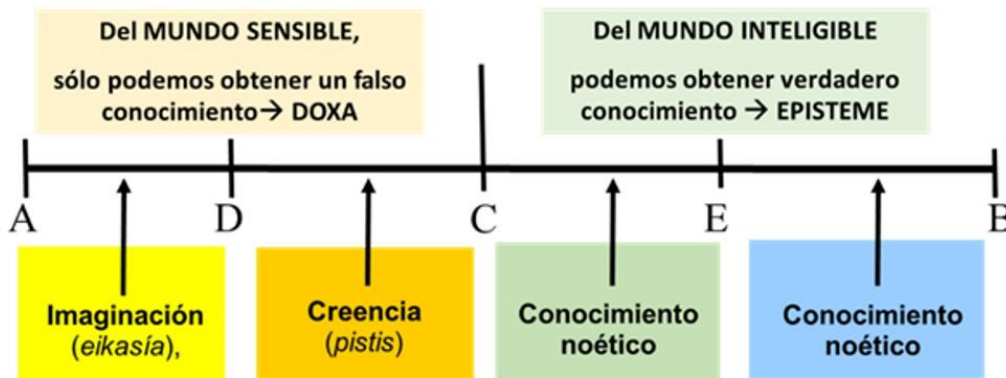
Del MUNDO SENSIBLE,

sólo podemos obtener un falso conocimiento→ DOXA

Del MUNDO INTELIGIBLE

podemos obtener verdadero conocimiento → EPISTEME

A D C E B

Imaginación (*eikasía*),

Creencia (*pistis*)

Conocimiento noético

Conocimiento noético